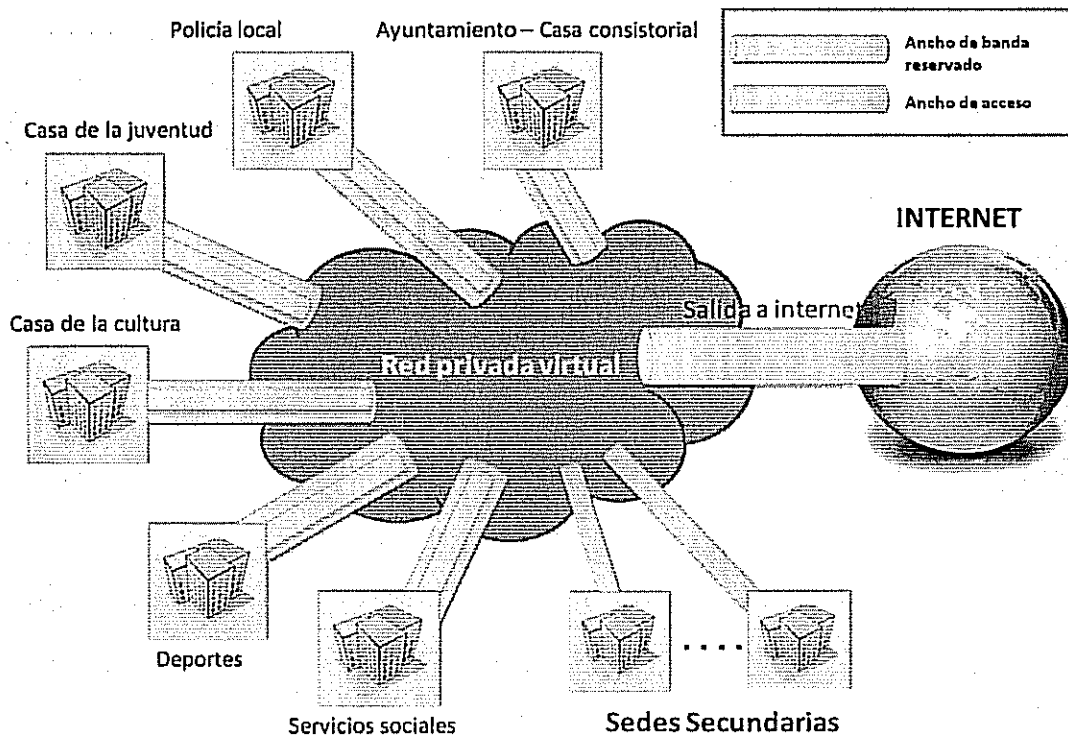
Policia local

Ayuntamiento – Casa consistorial

Ancho de banda reservado

Ancho de acceso

Casa de la juventud

INTERNET

Casa de la cultura

Salida a internet

Red privada virtual

Deportes

. . . .

Servicios sociales

Sedes Secundarias